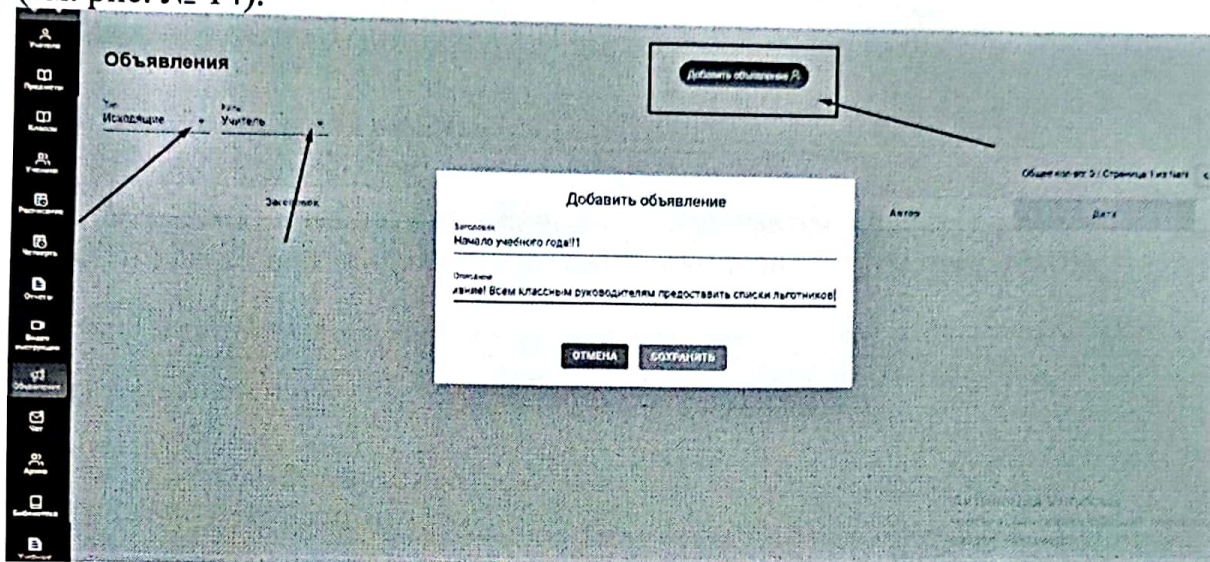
Объявления

Тип
Исходящие

Роль
Учитель

Добавить объявление

Заголовок

Автор

Дата

Общее кол-во: 5 | Страница 1 из 1

Добавить объявление

Заголовок
Начало учебного года!!1

Описание
ивание! Всем классным руководителям предоставить списки льготников

ОТМЕНА

СОХРАНИТЬ

Учителя
Предметы
Классы
Ученики
Расписание
Четверть
Отчеты
Объявления
Чат
Архив
Библиотека
Учебник